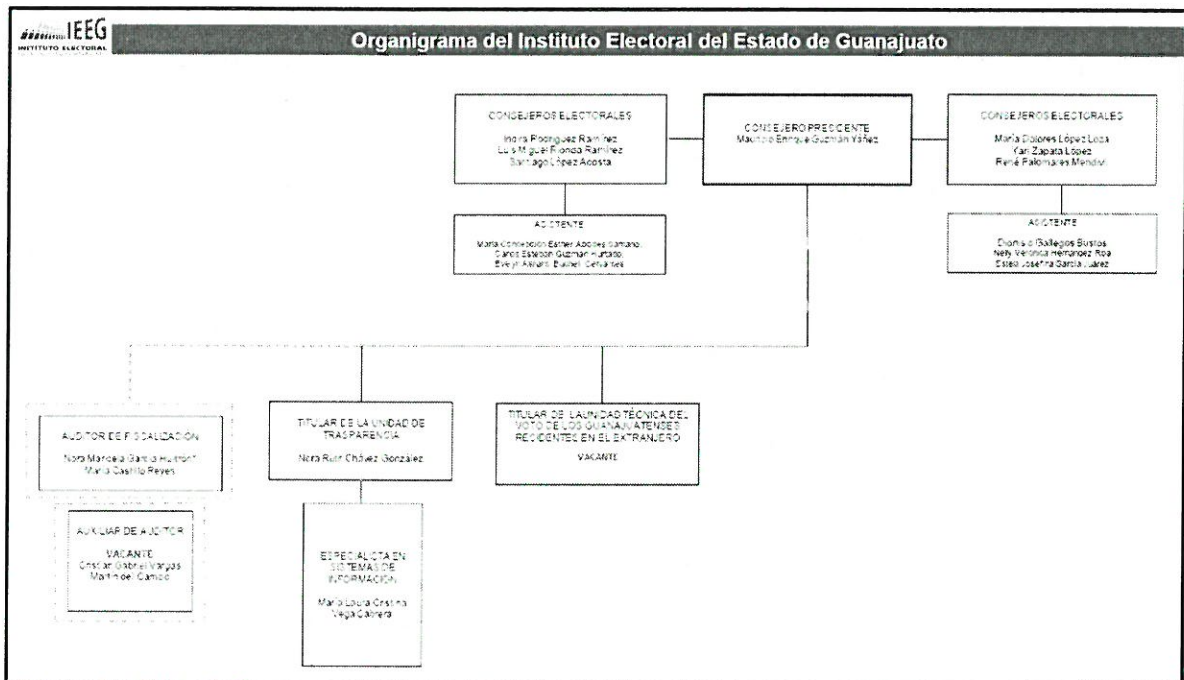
IEEG
INSTITUTO ELECTORAL

Organigrama del Instituto Electoral del Estado de Guanajuato

CONSEJEROS ELECTORALES

Indira Rodríguez Ramírez
Luis Miguel Rionda Ramírez
Santiago López Acosta

CONSEJERO PRESIDENTE
Mauricio Enrique Guzmán Yáñez

CONSEJEROS ELECTORALES

María Dolores López Loza
Yari Zapata López
René Palomares Mendivil

ASISTENTE

María Concepción Esther Aboites Samano
Carlos Esteban Guzmán Hurtado
Evelyn Aimaré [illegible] Cervantes

ASISTENTE

Diomira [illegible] Gallegos Bustos
Nelly Verónica Hernández Roa
Estela Josefina García Juárez

AUDITOR DE FISCALIZACIÓN

Nora Marcela García Huitrón
María Castillo Reyes

TITULAR DE LA UNIDAD DE TRASPARENCIA

Nora Ruth Chávez González

TITULAR DE LA UNIDAD TÉCNICA DEL VOTO DE LOS GUANAJUATENSES RESIDENTES EN EL EXTRANJERO

VACANTE

AUXILIAR DE AUDITOR

VACANTE
Cristian Gabriel Vargas Martín del Campo

ESPECIALISTA EN SISTEMAS DE INFORMACIÓN

María Laura Cristina Vega Cabrera